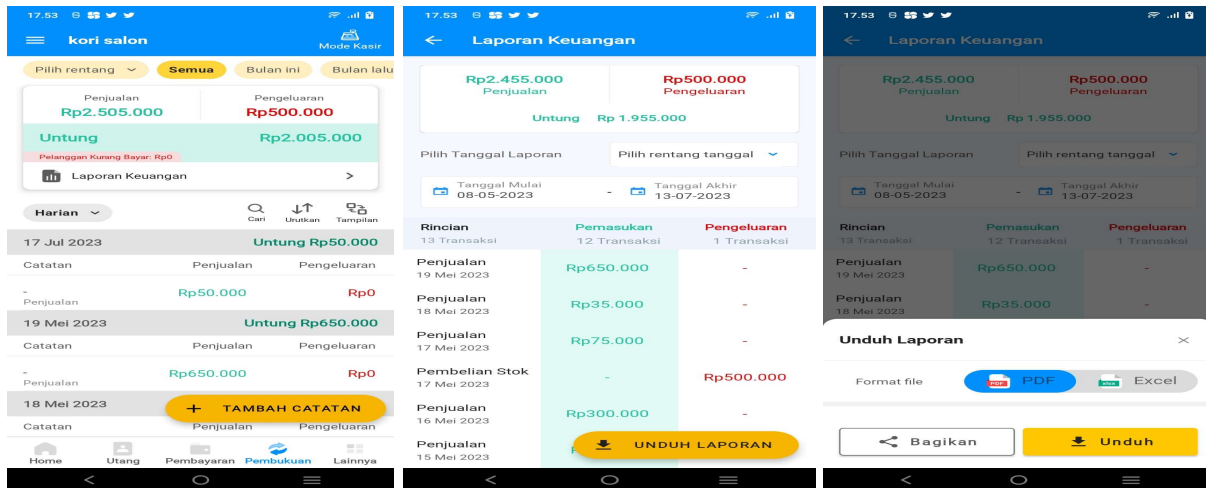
17.53

kori salon

Mode Kasir

Pilih rentang

Semua

Bulan ini

Bulan lalu

Penjualan
Rp2.505.000

Pengeluaran
Rp500.000

Untung
Rp2.005.000

Pelanggan Kurang Bayar: Rp0

Laporan Keuangan

Harian

Cari

Urutkan

Tampilan

17 Jul 2023
Untung Rp50.000

| Catatan | Penjualan | Pengeluaran |
|---|---|---|
| - Penjualan | Rp50.000 | Rp0 |

19 Mei 2023
Untung Rp650.000

| Catatan | Penjualan | Pengeluaran |
|---|---|---|
| - Penjualan | Rp650.000 | Rp0 |

18 Mei 2023

| Catatan | Penjualan | Pengeluaran |
|---|---|---|

TAMBAH CATATAN

Home
Utang
Pembayaran
Pembukuan
Lainnya

17.53

Laporan Keuangan

Rp2.455.000
Penjualan

Rp500.000
Pengeluaran

Untung Rp 1.955.000

Pilih Tanggal Laporan

Pilih rentang tanggal

Tanggal Mulai
08-05-2023

Tanggal Akhir
13-07-2023

| Rincian 13 Transaksi | Pemasukan 12 Transaksi | Pengeluaran 1 Transaksi |
|---|---|---|
| Penjualan 19 Mei 2023 | Rp650.000 | - |
| Penjualan 18 Mei 2023 | Rp35.000 | - |
| Penjualan 17 Mei 2023 | Rp75.000 | - |
| Pembelian Stok 17 Mei 2023 | - | Rp500.000 |
| Penjualan 16 Mei 2023 | Rp300.000 | - |
| Penjualan 15 Mei 2023 | | |

UNDUH LAPORAN

17.53

Laporan Keuangan

Rp2.455.000
Penjualan

Rp500.000
Pengeluaran

Untung Rp 1.955.000

Pilih Tanggal Laporan

Pilih rentang tanggal

Tanggal Mulai
08-05-2023

Tanggal Akhir
13-07-2023

| Rincian 13 Transaksi | Pemasukan 12 Transaksi | Pengeluaran 1 Transaksi |
|---|---|---|
| Penjualan 19 Mei 2023 | Rp650.000 | - |
| Penjualan | Rp35.000 | |

Unduh Laporan

Format file

PDF

Excel

Bagikan

Unduh